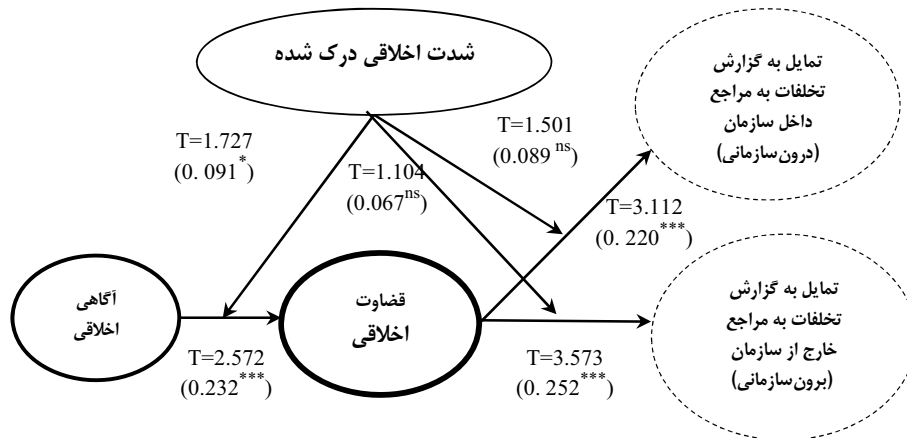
شدت اخلاقی درک شده

تمایل به گزارش تخلفات به مراجع داخل سازمان (درون‌سازمانی)

T=1.727
(0. 091$^{*}$)

T=1.501
(0.089 $^{ns}$)

T=1.104
(0.067$^{ns}$)

T=3.112
(0. 220$^{***}$)

آگاهی اخلاقی

قضاوت اخلاقی

تمایل به گزارش تخلفات به مراجع خارج از سازمان (برون‌سازمانی)

T=2.572
(0.232$^{***}$)

T=3.573
(0. 252$^{***}$)